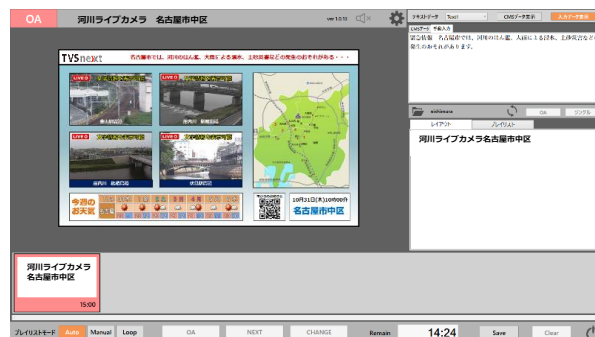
OA

河川ライブカメラ 名古屋市中区

ver 1.0.13

テキストデータ Text1

CMSデータ表示

入力データ表示

CMSデータ 手動入力

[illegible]名古屋市では、河川のはん濫、大雨による浸水、土砂災害などの発生のおそれがあります。

TVSnext

名古屋市では、河川のはん濫、大雨による浸水、土砂災害などの発生のおそれがあります・・・

LIVE

LIVE

LIVE

LIVE

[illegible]

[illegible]

庄内川 枇杷島橋

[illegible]

今週のお天気

10月31日(木)10時00分

名古屋市中区

nishimura

OA

シングル

レイアウト

プレイリスト

河川ライブカメラ名古屋市中区

河川ライブカメラ
名古屋市中区

15:00

プレイリストモード

Auto

Manual

Loop

OA

NEXT

CHANGE

Remain

14:24

Save

Clear